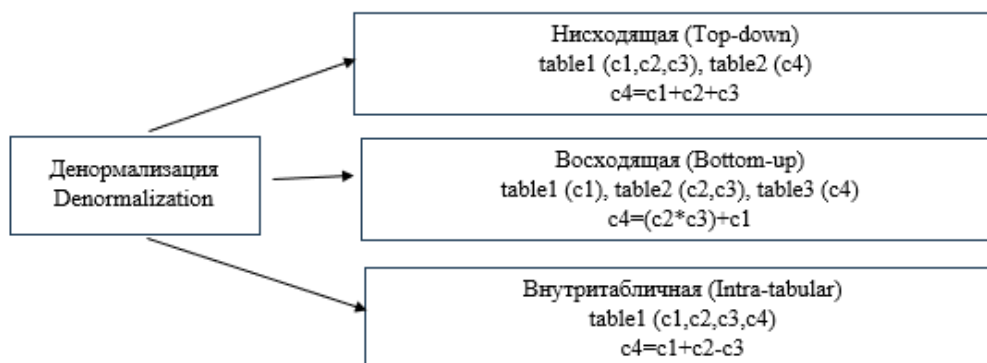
Денормализация
Denormalization

Нисходящая (Top-down)
table1 (c1,c2,c3), table2 (c4)
c4=c1+c2+c3

Восходящая (Bottom-up)
table1 (c1), table2 (c2,c3), table3 (c4)
c4=(c2*c3)+c1

Внутритабличная (Intra-tabular)
table1 (c1,c2,c3,c4)
c4=c1+c2-c3